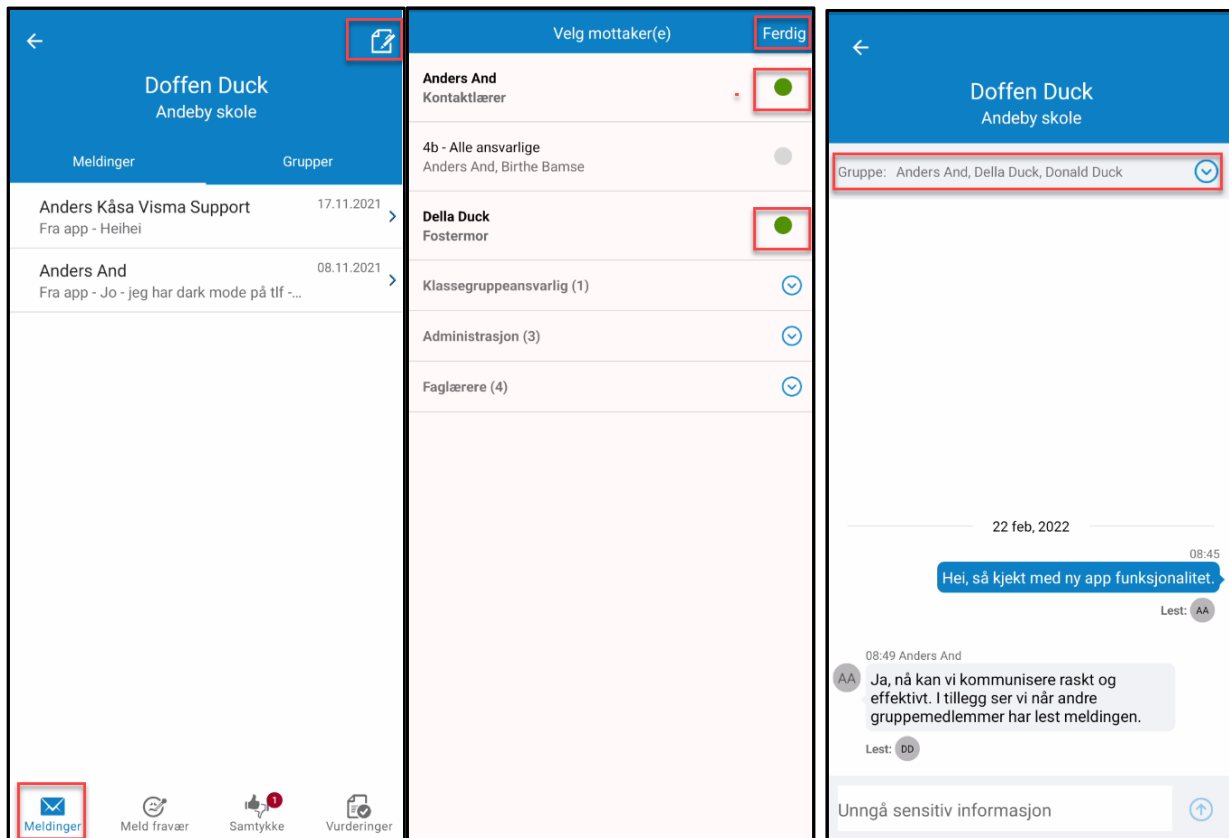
Doffen Duck
Andeby skole

Meldinger
Grupper

Anders Kåsa Visma Support
17.11.2021
Fra app - Heihei

Anders And
08.11.2021
Fra app - Jo - jeg har dark mode på tlf -...

Meldinger
Meld fravær
1
Samtykke
Vurderinger

Velg mottaker(e)
Ferdig

Anders And
Kontaktlærer

4b - Alle ansvarlige
Anders And, Birthe Bamse

Della Duck
Fostermor

Klassegruppeansvarlig (1)

Administrasjon (3)

Faglærere (4)

Doffen Duck
Andeby skole

Gruppe: Anders And, Della Duck, Donald Duck

22 feb, 2022

08:45
Hei, så kjekt med ny app funksjonalitet.
Lest: AA

08:49 Anders And
AA
Ja, nå kan vi kommunisere raskt og effektivt. I tillegg ser vi når andre gruppemedlemmer har lest meldingen.
Lest: DD

Unngå sensitiv informasjon